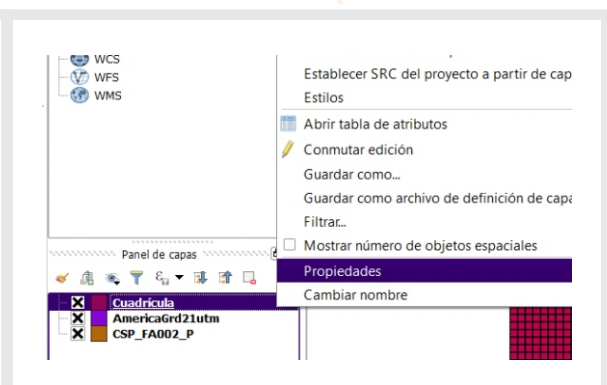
WCS
WFS
WMS

Establecer SRC del proyecto a partir de cap
Estilos
Abrir tabla de atributos
Conmutar edición
Guardar como...
Guardar como archivo de definición de capa
Filtrar...
Mostrar número de objetos espaciales
Propiedades
Cambiar nombre

Panel de capas

Cuadrícula
AmericaGrd21utm
CSP_FA002_P